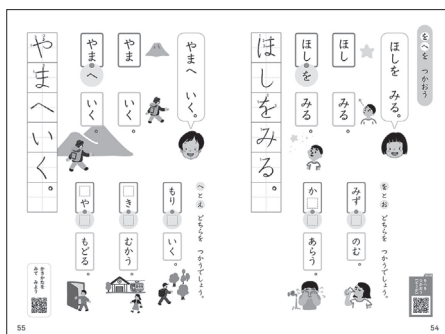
をへを つかおう

ほしを みる。

ほし

ほしを

みる。

ほしを みる。

をとお どちらを つかうでしょう。

みず □ のむ。

か □ あらう。

やまへ いく。

やま

やまへ

いく。

やまへ いく。

へとえ どちらを つかうでしょう。

もり □ いく。

□き □ むかう。

□や □ もどる。

54

55